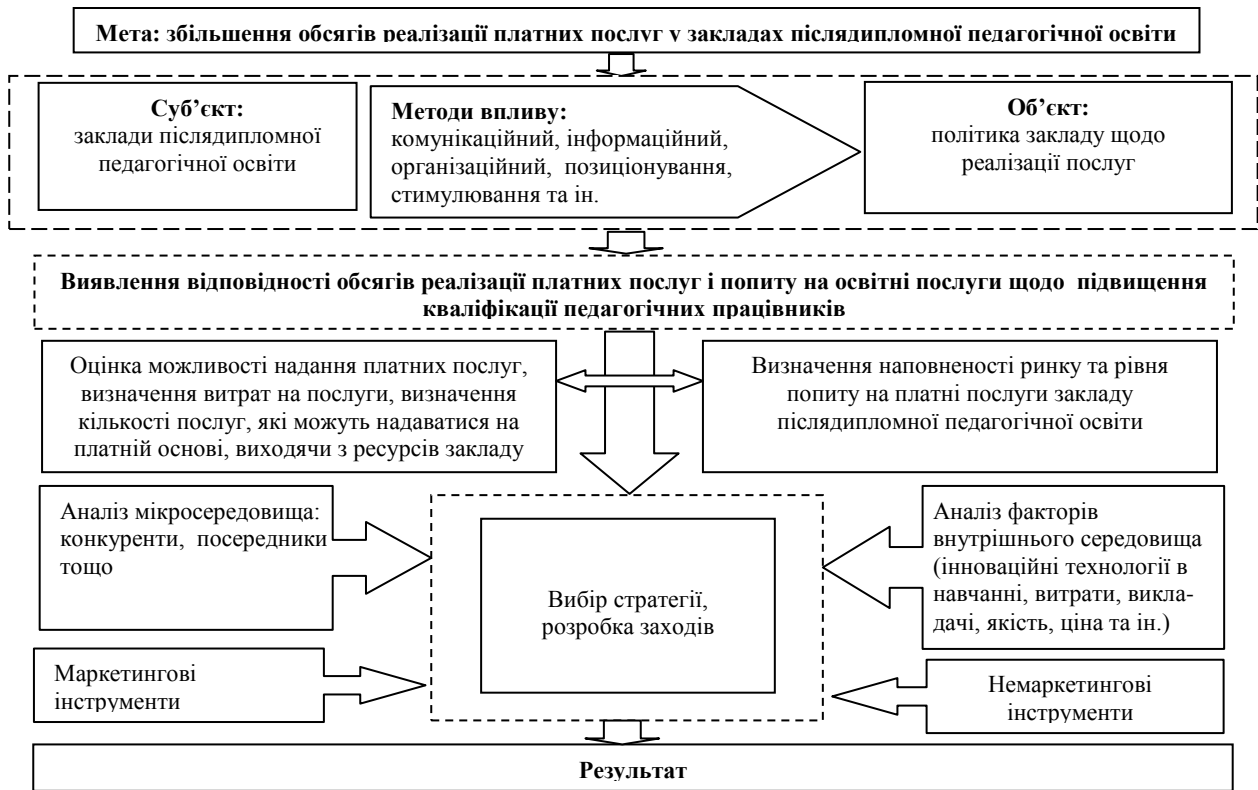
Мета: збільшення обсягів реалізації платних послуг у закладах післядипломної педагогічної освіти

Суб'єкт:
заклади післядипломної педагогічної освіти

Методи впливу:
комунікаційний, інформаційний, організаційний, позиціонування, стимулювання та ін.

Об'єкт:
політика закладу щодо реалізації послуг

Виявлення відповідності обсягів реалізації платних послуг і попиту на освітні послуги щодо підвищення кваліфікації педагогічних працівників

Оцінка можливості надання платних послуг, визначення витрат на послуги, визначення кількості послуг, які можуть надаватися на платній основі, виходячи з ресурсів закладу

Визначення наповненості ринку та рівня попиту на платні послуги закладу післядипломної педагогічної освіти

Аналіз мікросередовища: конкуренти, посередники тощо

Вибір стратегії, розробка заходів

Аналіз факторів внутрішнього середовища (інноваційні технології в навчанні, витрати, викладачі, якість, ціна та ін.)

Маркетингові інструменти

Немаркетингові інструменти

Результат